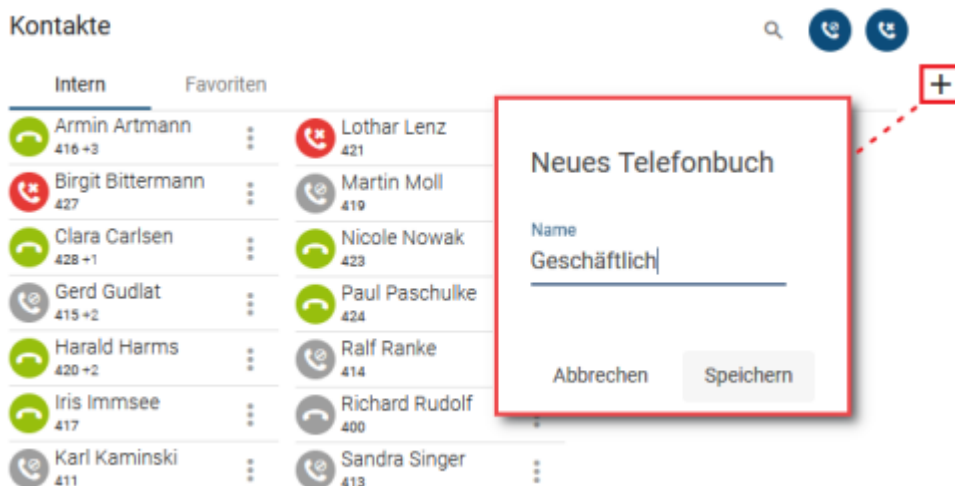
Kontakte

Intern
Favoriten

+

Armin Artmann
416 +3

Birgit Bittermann
427

Clara Carlsen
428 +1

Gerd Gudlat
415 +2

Harald Harms
420 +2

Iris Immsee
417

Karl Kaminski
411

Lothar Lenz
421

Martin Moll
419

Nicole Nowak
423

Paul Paschulke
424

Ralf Ranke
414

Richard Rudolf
400

Sandra Singer
413

Neues Telefonbuch

Name
Geschäftlich

Abbrechen
Speichern